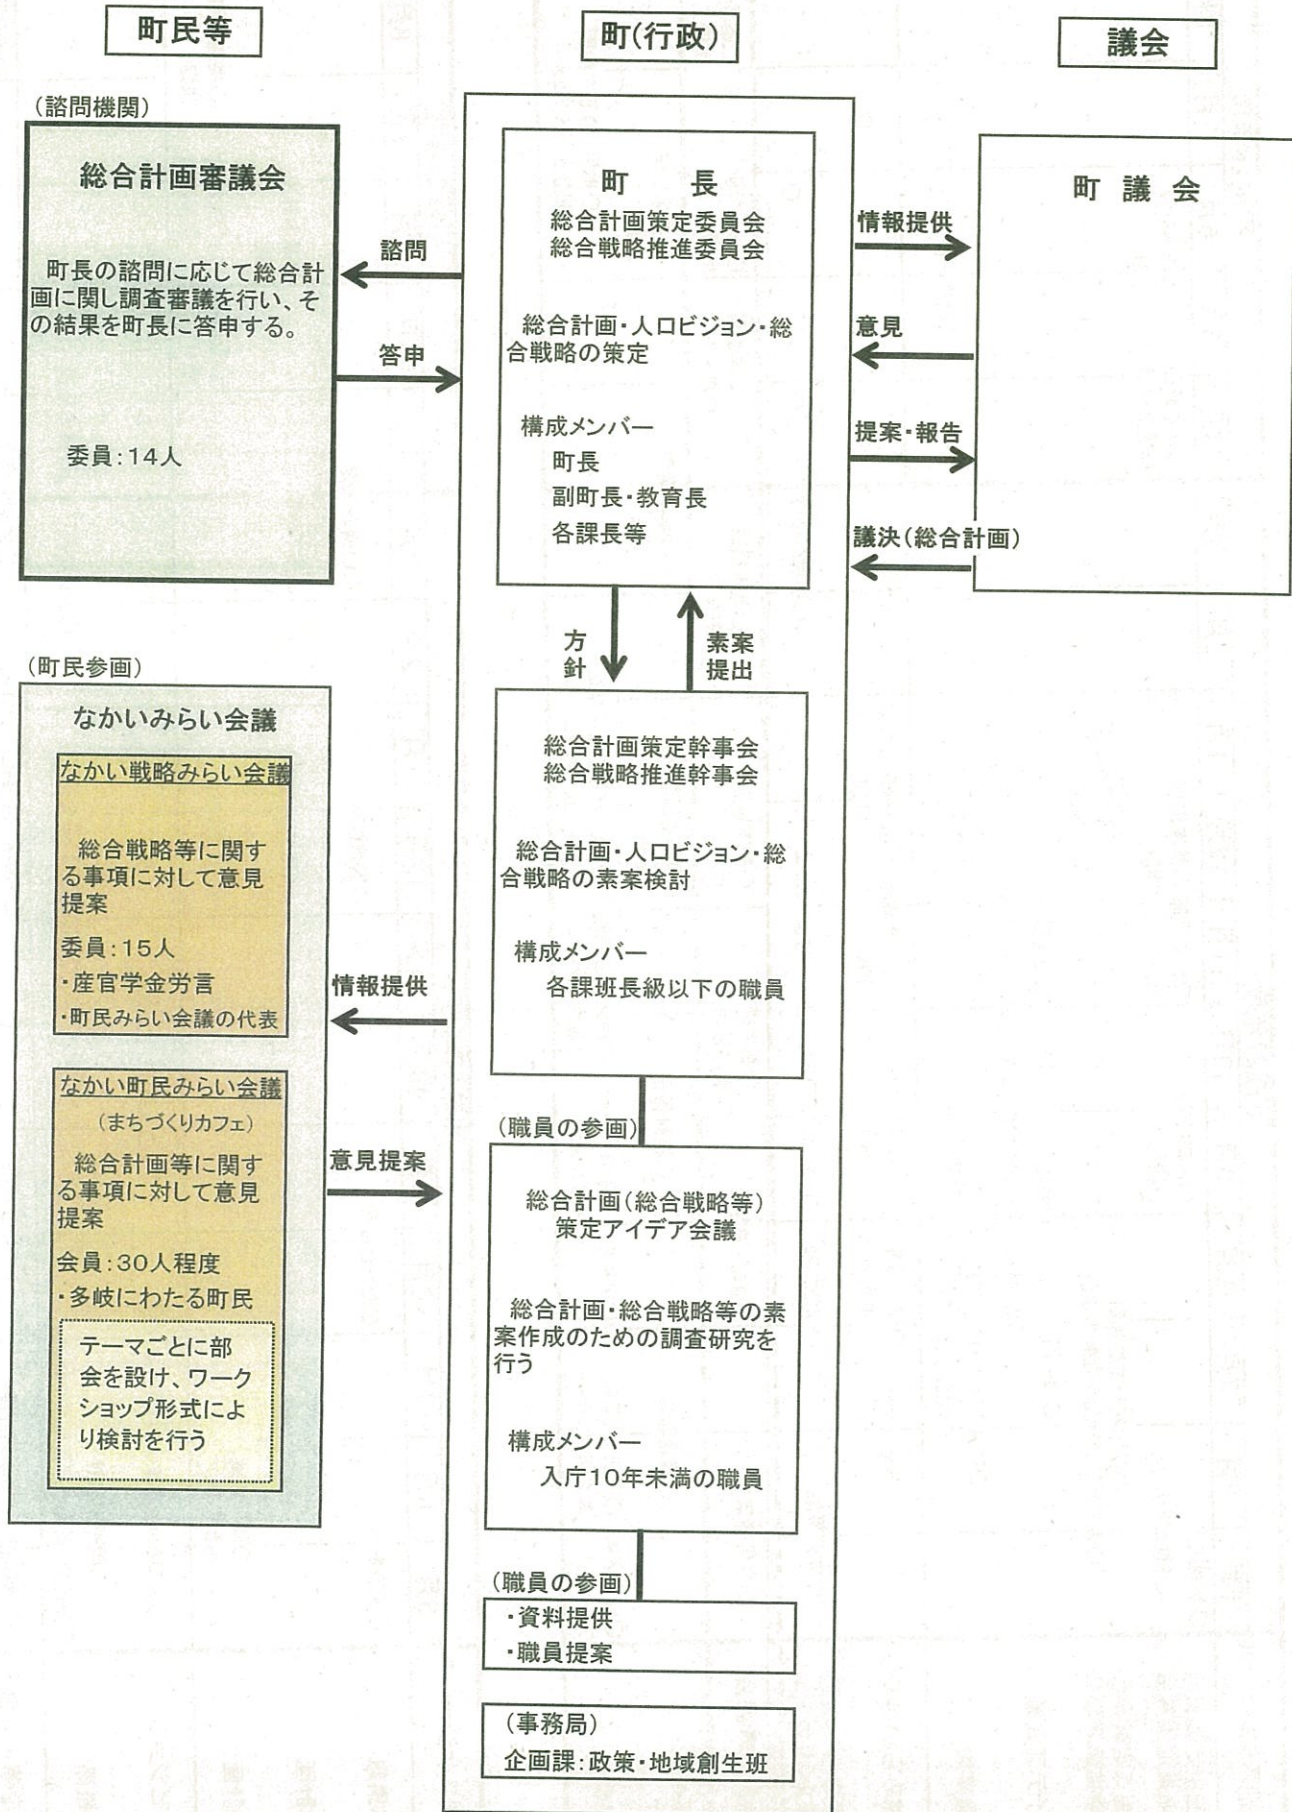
町民等

町(行政)

議会

(諮問機関)

総合計画審議会

町長の諮問に応じて総合計画に関し調査審議を行い、その結果を町長に答申する。

委員:14人

諮問

答申

町　長
総合計画策定委員会
総合戦略推進委員会

総合計画・人口ビジョン・総合戦略の策定

構成メンバー
町長
副町長・教育長
各課長等

情報提供

意見

提案・報告

議決(総合計画)

町 議 会

方針

素案提出

(町民参画)

なかいみらい会議

なかい戦略みらい会議

総合戦略等に関する事項に対して意見提案

委員:15人
・産官学金労言
・町民みらい会議の代表

なかい町民みらい会議
(まちづくりカフェ)

総合計画等に関する事項に対して意見提案

会員:30人程度
・多岐にわたる町民

テーマごとに部会を設け、ワークショップ形式により検討を行う

情報提供

意見提案

総合計画策定幹事会
総合戦略推進幹事会

総合計画・人口ビジョン・総合戦略の素案検討

構成メンバー
各課班長級以下の職員

(職員の参画)

総合計画(総合戦略等)策定アイデア会議

総合計画・総合戦略等の素案作成のための調査研究を行う

構成メンバー
入庁10年未満の職員

(職員の参画)
・資料提供
・職員提案

(事務局)
企画課:政策・地域創生班